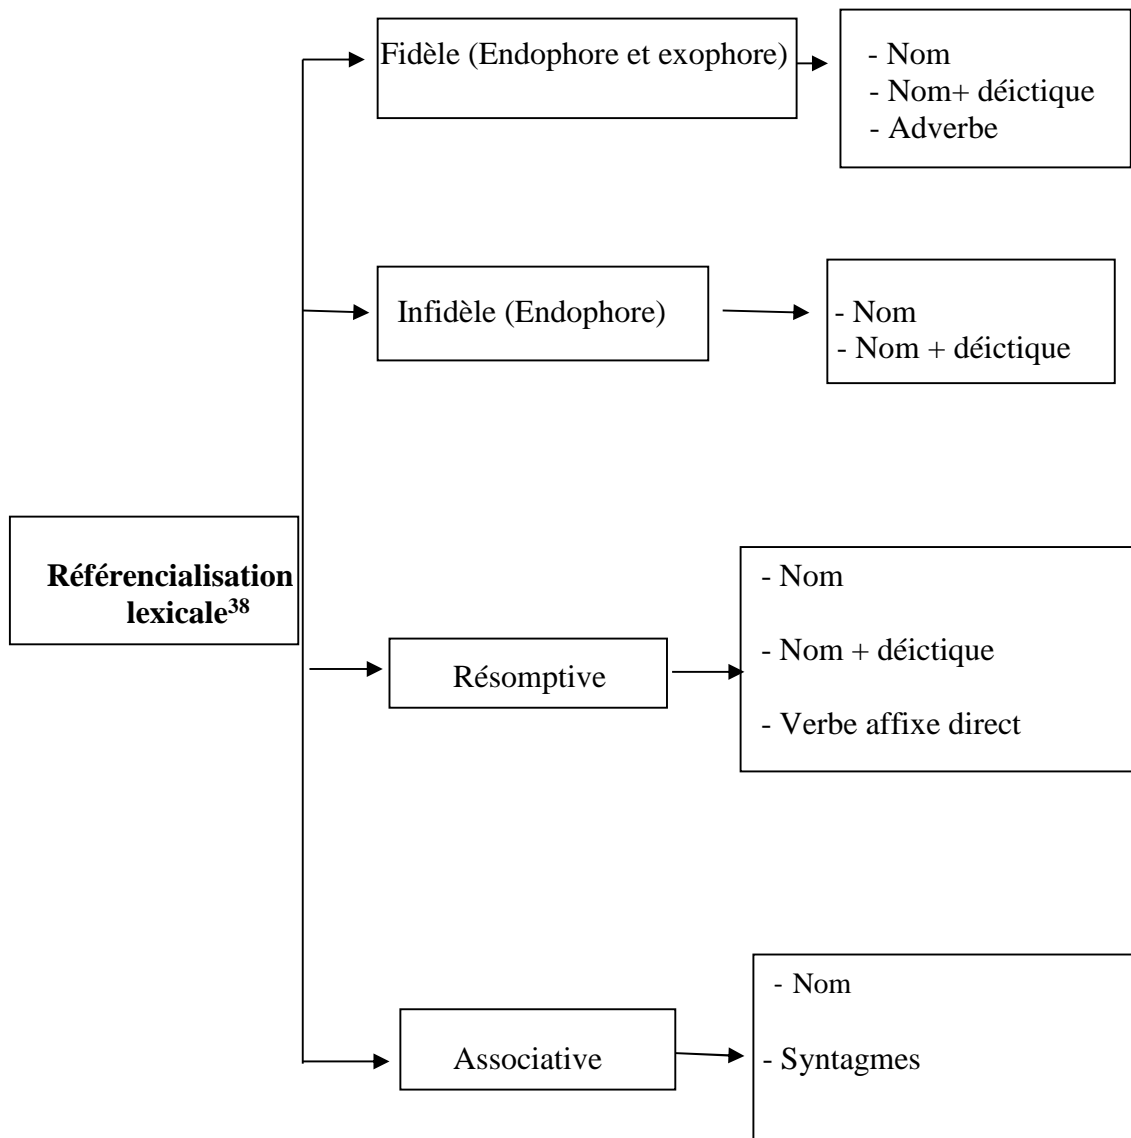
**Référencialisation lexicale$^{38}$**

Fidèle (Endophore et exophore)

- Nom
- Nom+ déictique
- Adverbe

Infidèle (Endophore)

- Nom
- Nom + déictique

Résomptive

- Nom
- Nom + déictique
- Verbe affixe direct

Associative

- Nom
- Syntagmes